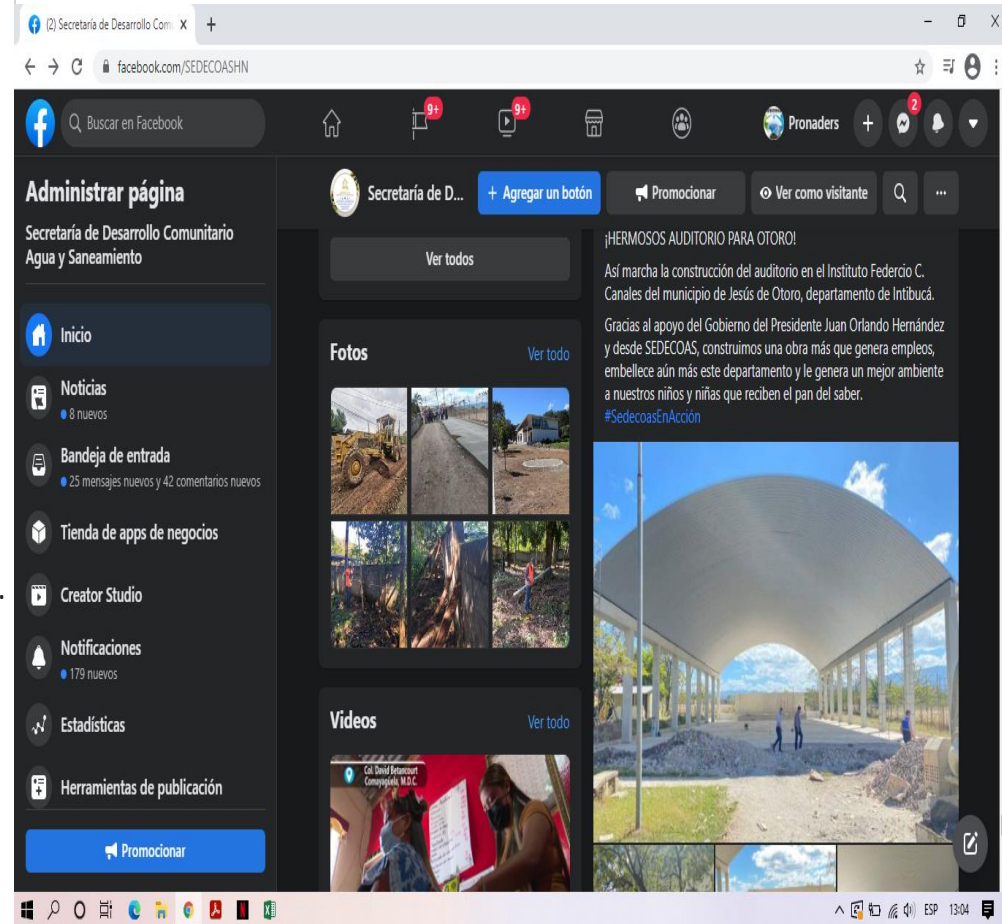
(2) Secretaría de Desarrollo Com X +

facebook.com/SEDECOASHN

Buscar en Facebook

9+

9+

Pronaders

2

Administrar página

Secretaría de Desarrollo Comunitario Agua y Saneamiento

Inicio

Noticias
8 nuevos

Bandeja de entrada
25 mensajes nuevos y 42 comentarios nuevos

Tienda de apps de negocios

Creator Studio

Notificaciones
179 nuevos

Estadísticas

Herramientas de publicación

Promocionar

Secretaría de D...

+ Agregar un botón

Promocionar

Ver como visitante

Ver todos

Fotos

Ver todo

Videos

Ver todo

Col. David Betancourt Comayagüela, M.D.C.

¡HERMOSOS AUDITORIO PARA OTORO!

Así marcha la construcción del auditorio en el Instituto Federcio C. Canales del municipio de Jesús de Otoro, departamento de Intibucá.

Gracias al apoyo del Gobierno del Presidente Juan Orlando Hernández y desde SEDECOAS, construimos una obra más que genera empleos, embellece aún más este departamento y le genera un mejor ambiente a nuestros niños y niñas que reciben el pan del saber.
#SedecoasEnAcción

ESP 13:04